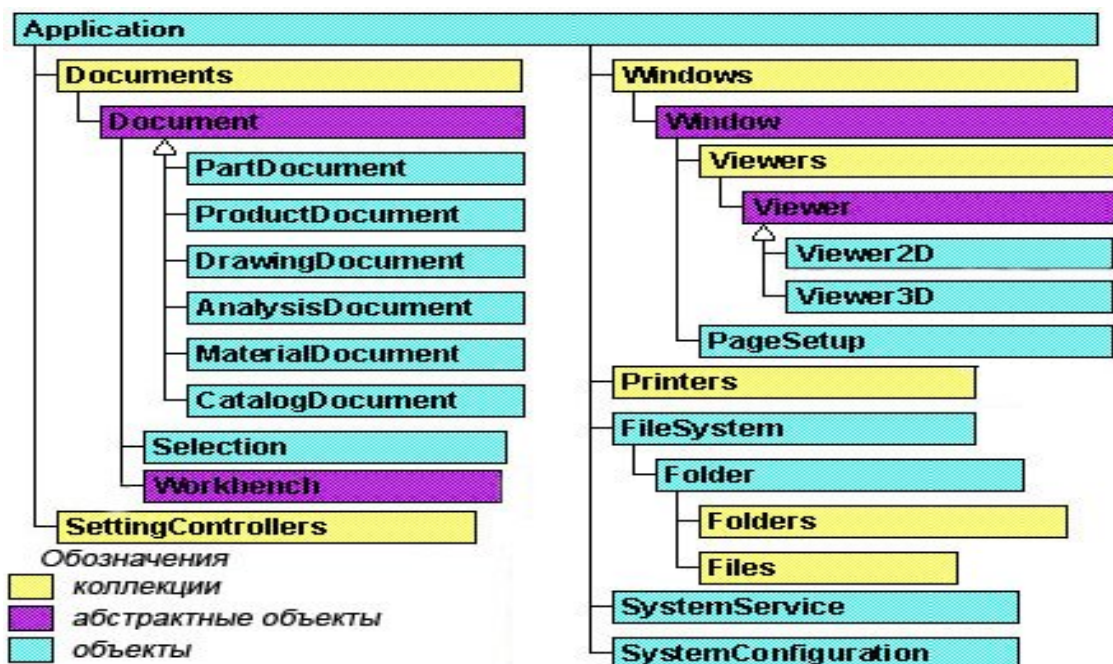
Application

Documents

Document

PartDocument

ProductDocument

DrawingDocument

AnalysisDocument

MaterialDocument

CatalogDocument

Selection

Workbench

SettingControllers

Обозначения

коллекции

абстрактные объекты

объекты

Windows

Window

Viewers

Viewer

Viewer2D

Viewer3D

PageSetup

Printers

FileSystem

Folder

Folders

Files

SystemService

SystemConfiguration